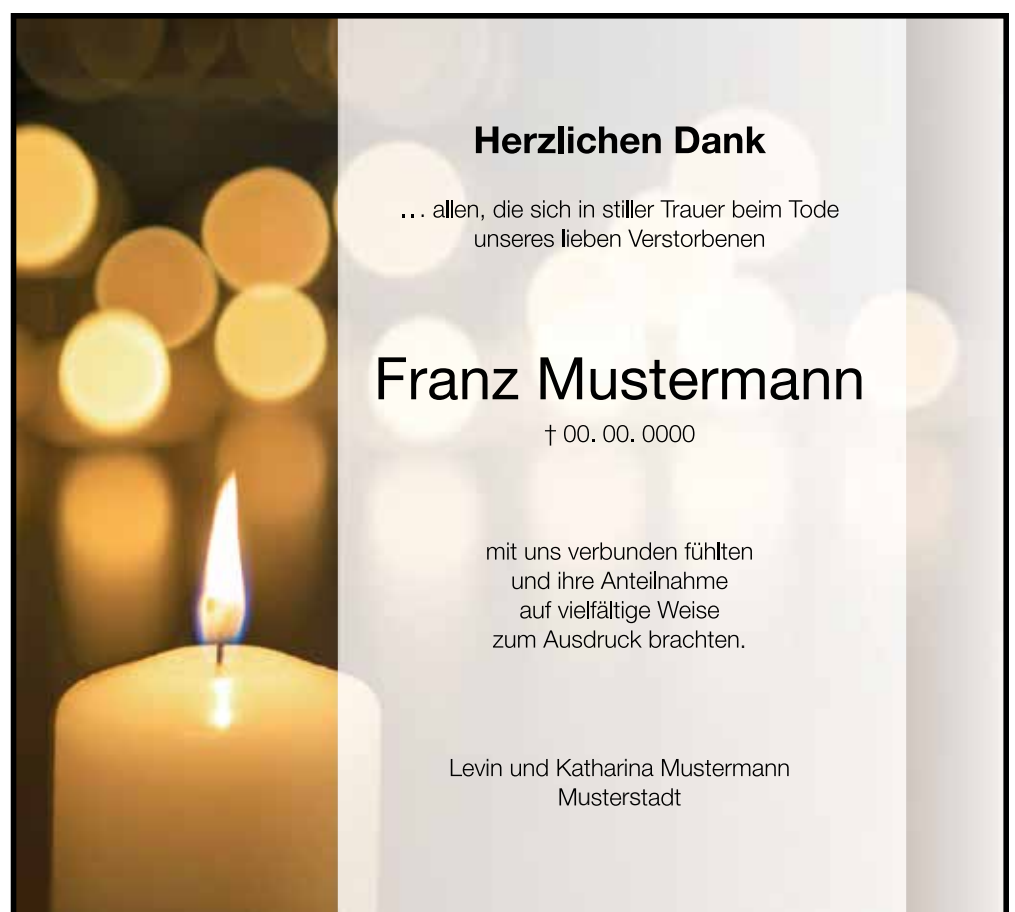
Herzlichen Dank

... allen, die sich in stiller Trauer beim Tode unseres lieben Verstorbenen

Franz Mustermann

† 00. 00. 0000

mit uns verbunden fühlten und ihre Anteilnahme auf vielfältige Weise zum Ausdruck brachten.

Levin und Katharina Mustermann
Musterstadt